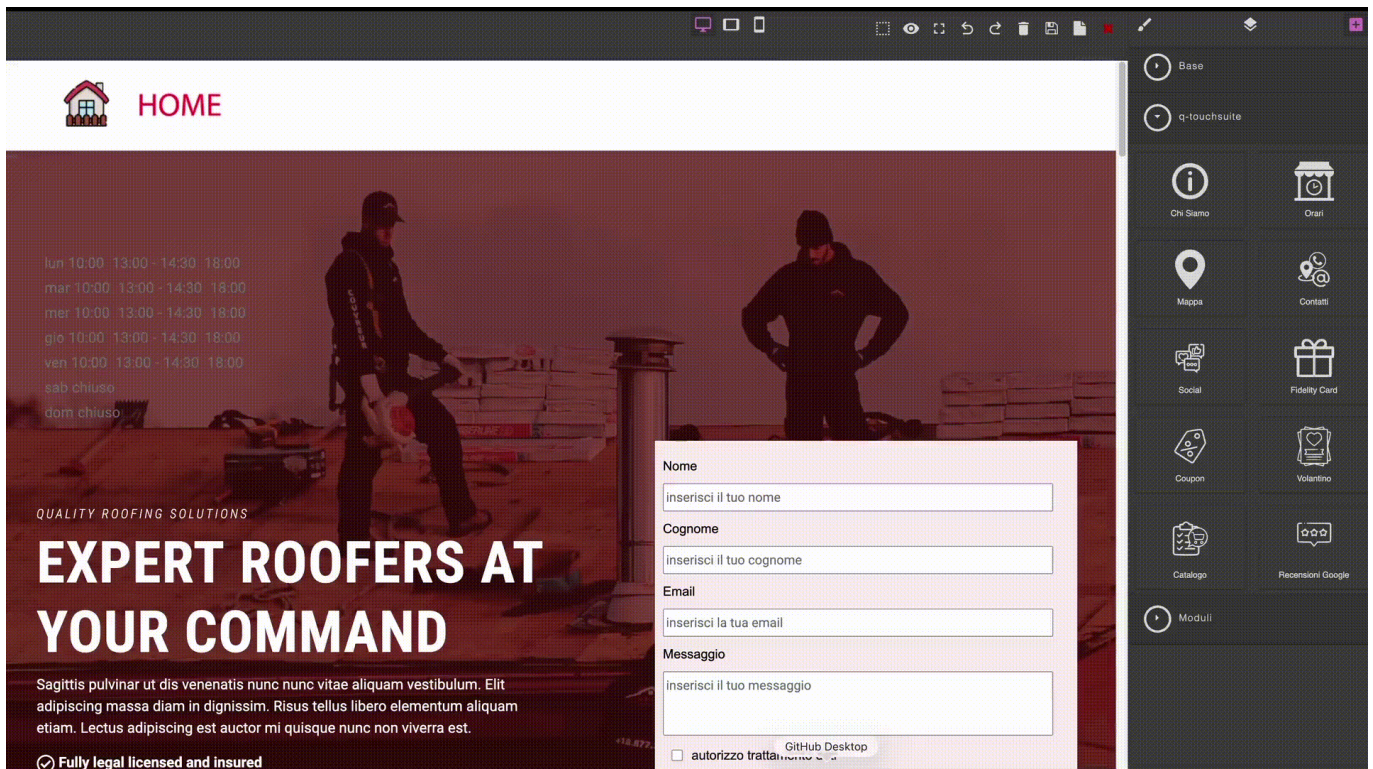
HOME

lun 10:00 13:00 - 14:30 18:00
mar 10:00 13:00 - 14:30 18:00
mer 10:00 13:00 - 14:30 18:00
gio 10:00 13:00 - 14:30 18:00
ven 10:00 13:00 - 14:30 18:00
sab chiuso
dom chiuso

QUALITY ROOFING SOLUTIONS

EXPERT ROOFERS AT YOUR COMMAND

Sagittis pulvinar ut dis venenatis nunc nunc vitae aliquam vestibulum. Elit adipiscing massa diam in dignissim. Risus tellus libero elementum aliquam etiam. Lectus adipiscing est auctor mi quisque nunc non viverra est.

Fully legal licensed and insured

Nome
inserisci il tuo nome
Cognome
inserisci il tuo cognome
Email
inserisci la tua email
Messaggio
inserisci il tuo messaggio
autorizzo tratta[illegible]

GitHub Desktop

Base
q-touchsuite
Chi Siamo
Orari
Mappa
Contatti
Social
Fidelity Card
Coupon
Volantino
Catalogo
Recensioni Google
Moduli